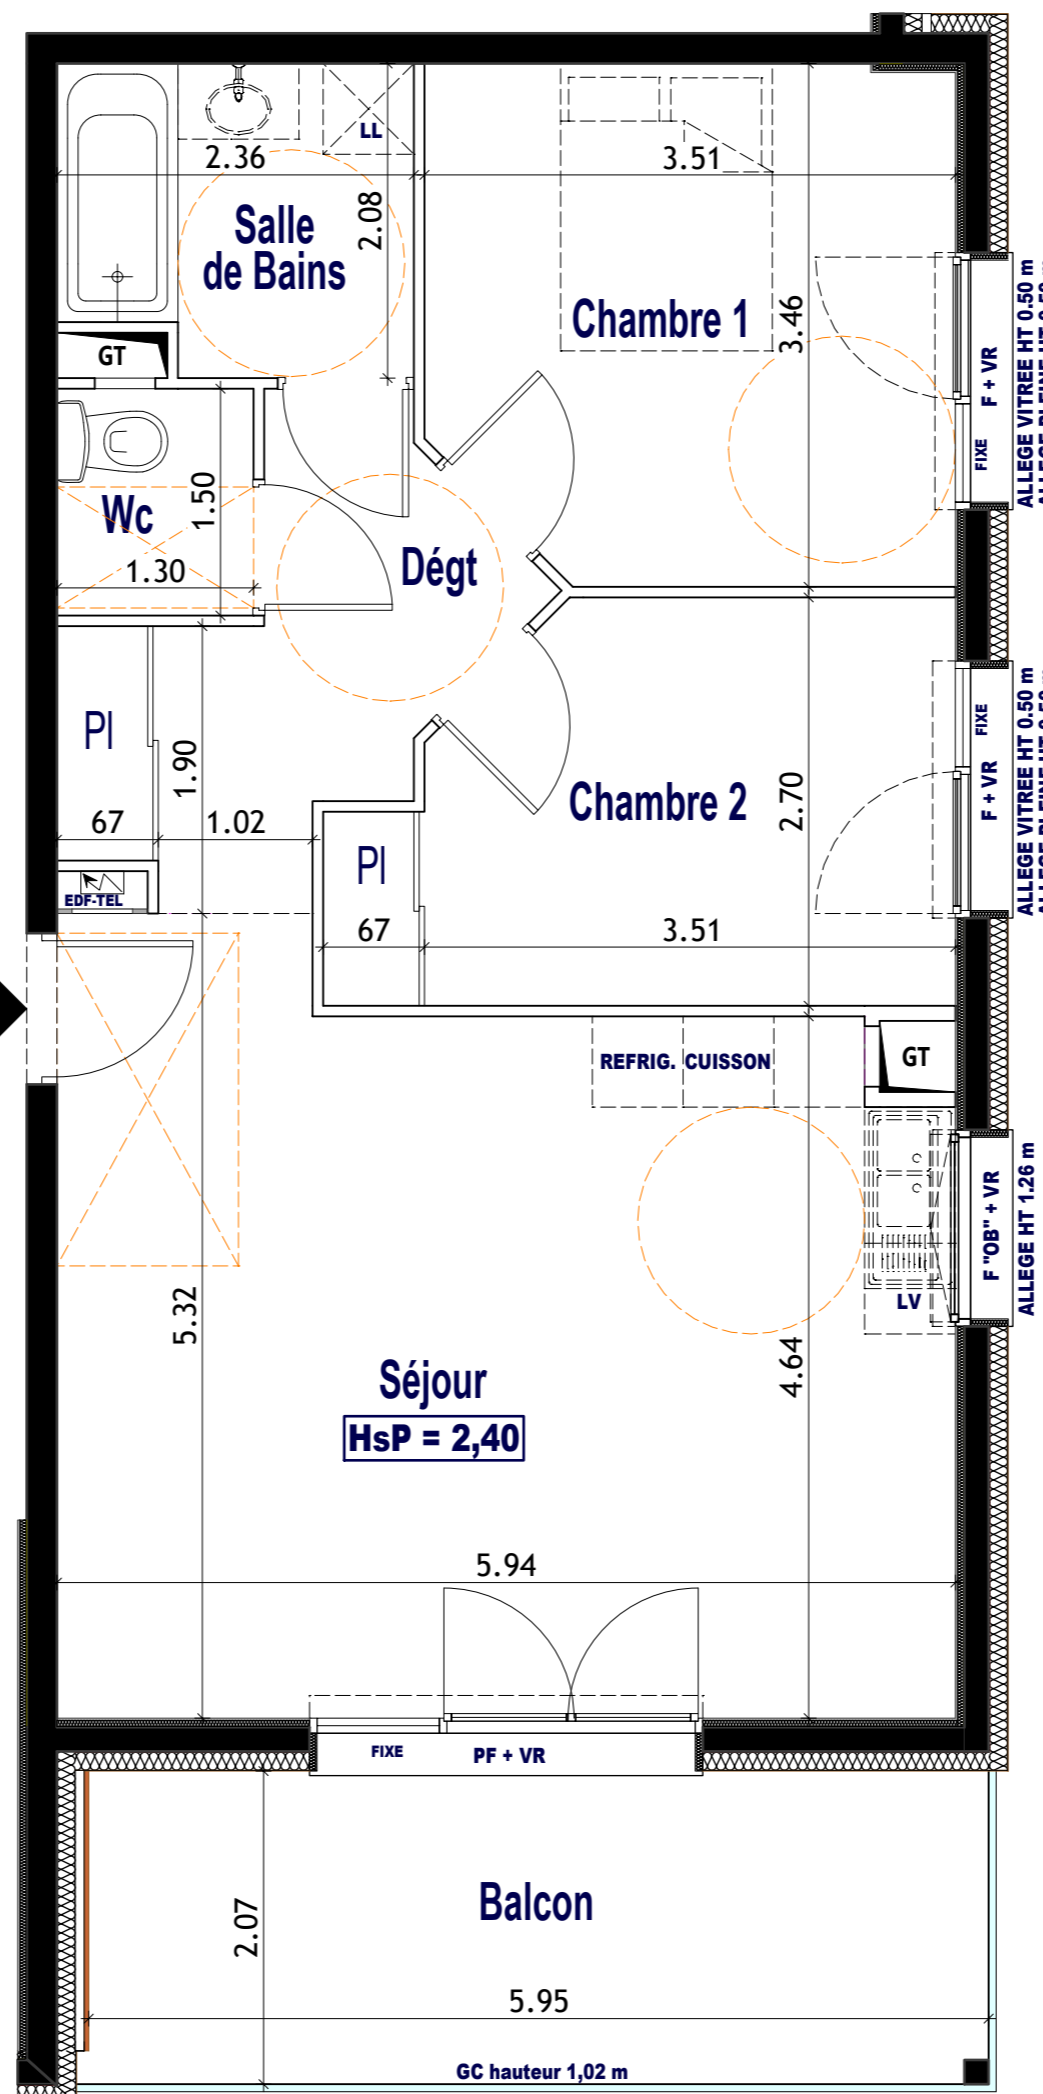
LL
2.36
3.51
Salle de Bains
2.08
Chambre 1
3.46
GT
F + VR
FIXE
ALLEGE VITREE HT 0.50 m
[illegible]
Wc
1.50
1.30
Dégt
PI
1.90
FIXE
F + VR
ALLEGE VITREE HT 0.50 m
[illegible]
Chambre 2
2.70
67
1.02
PI
EDF-TEL
67
3.51
REFRIG.
CUISSON
GT
F "OB" + VR
ALLEGE HT 1.26 m
LV
5.32
4.64
Séjour
HsP = 2,40
5.94
FIXE
PF + VR
Balcon
2.07
5.95
GC hauteur 1,02 m